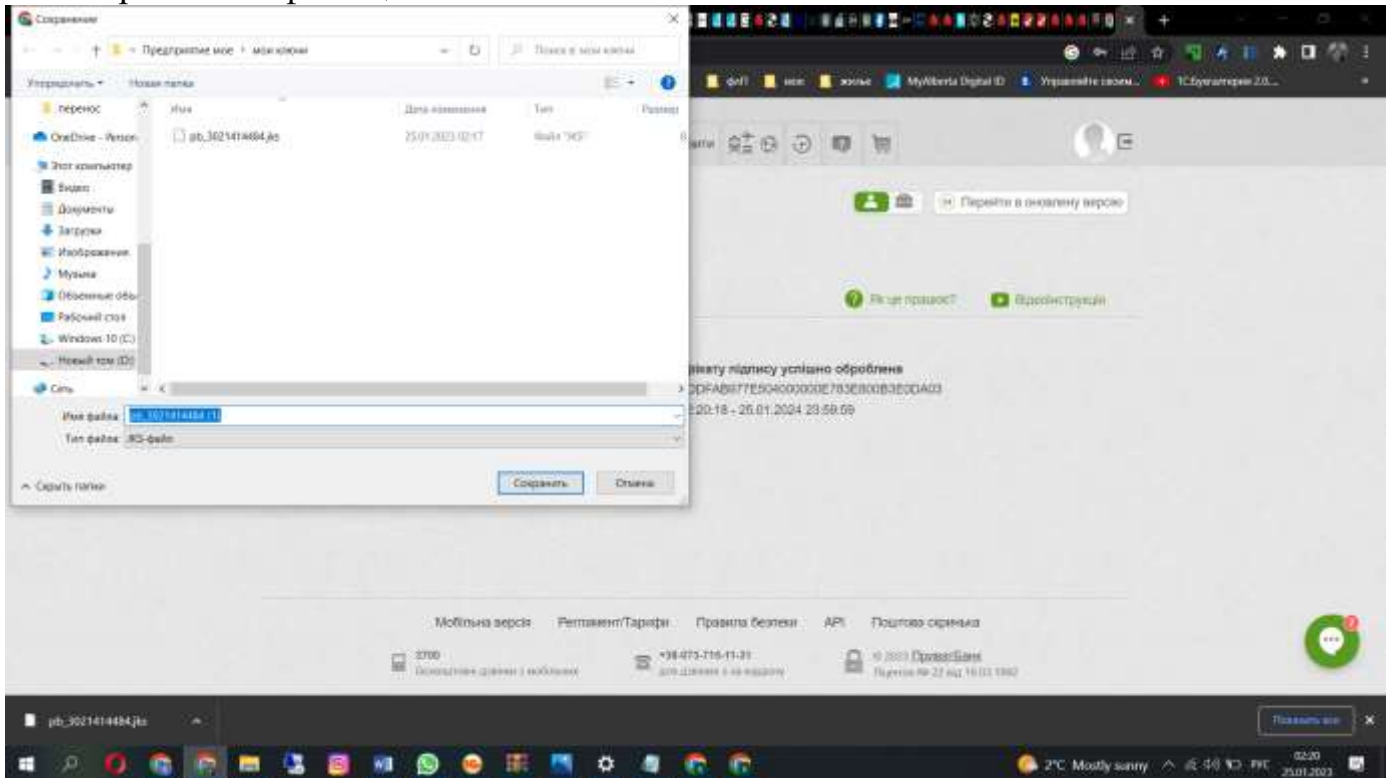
Сохранение

Предприятие мое › мои ключи

Поиск в: мои ключи

Упорядочить ▾ Новая папка

перенос

OneDrive - Person

Этот компьютер

Видео

Документы

Загрузки

Изображения

Музыка

Объемные объ

Рабочий стол

Windows 10 (C:)

Новый том (D:)

Сеть

| Имя | Дата изменения | Тип | Размер |
|---|---|---|---|
| pb_3021414484.jks | 25.01.2023 02:17 | Файл "JKS" | |

Имя файла: pb_3021414484 (1)

Тип файла: JKS-файл

Скрыть папки

Сохранить

Отмена

фоп | мое | жолье | MyAlberta Digital ID | Управляйте своим... | 1С:Бухгалтерия 2.0...

Перейти в оновлену версію

Як це працює?

Відеоінструкція

фікату підпису успішно оброблена

DFAB977E504000000E783E800B3E0DA03

20:18 - 25.01.2024 23:59:59

Мобільна версія

Регламент/Тарифи

Правила безпеки

API

Поштова скринька

3700

+38 073-716-11-31

© 2023 ПриватБанк

pb_3021414484.jks

Показать все

2°C Mostly sunny

РУС

02:20

25.01.2023